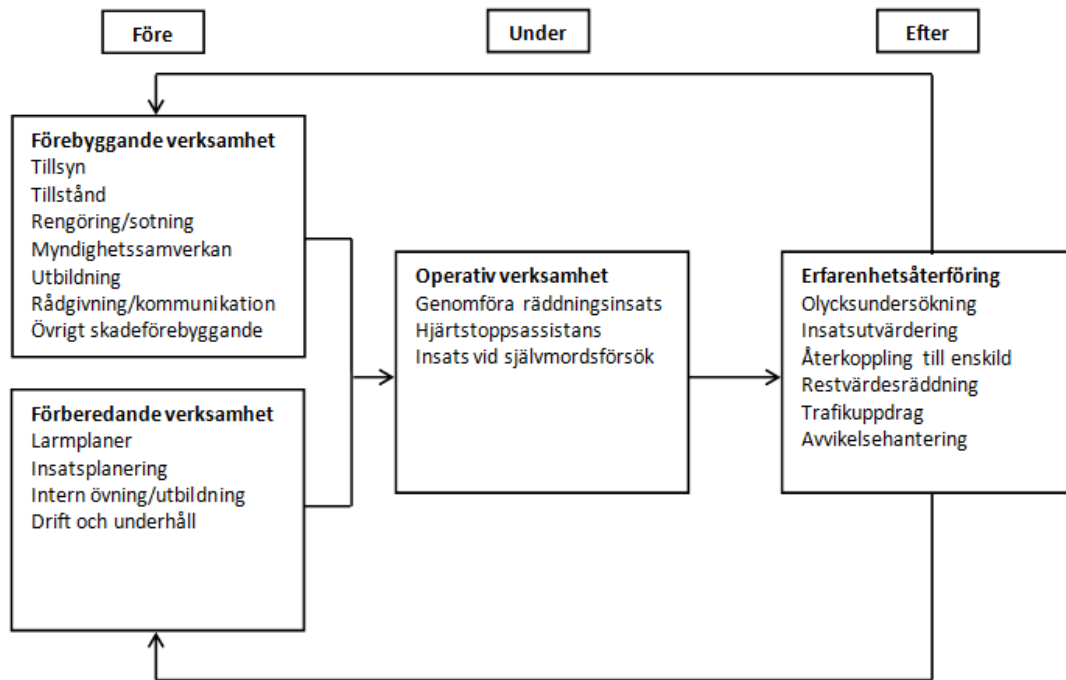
Före

Under

Efter

Förebyggande verksamhet
Tillsyn
Tillstånd
Rengöring/sotning
Myndighetssamverkan
Utbildning
Rådgivning/kommunikation
Övrigt skadeförebyggande

Förberedande verksamhet
Larmplaner
Insatsplanering
Intern övning/utbildning
Drift och underhåll

Operativ verksamhet
Genomföra räddningsinsats
Hjärtstoppsassistans
Insats vid självmordsförsök

Erfarenhetsåterföring
Olycksundersökning
Insatsutvärdering
Återkoppling till enskild
Restvärdesräddning
Trafikuppdrag
Avvikelsehantering